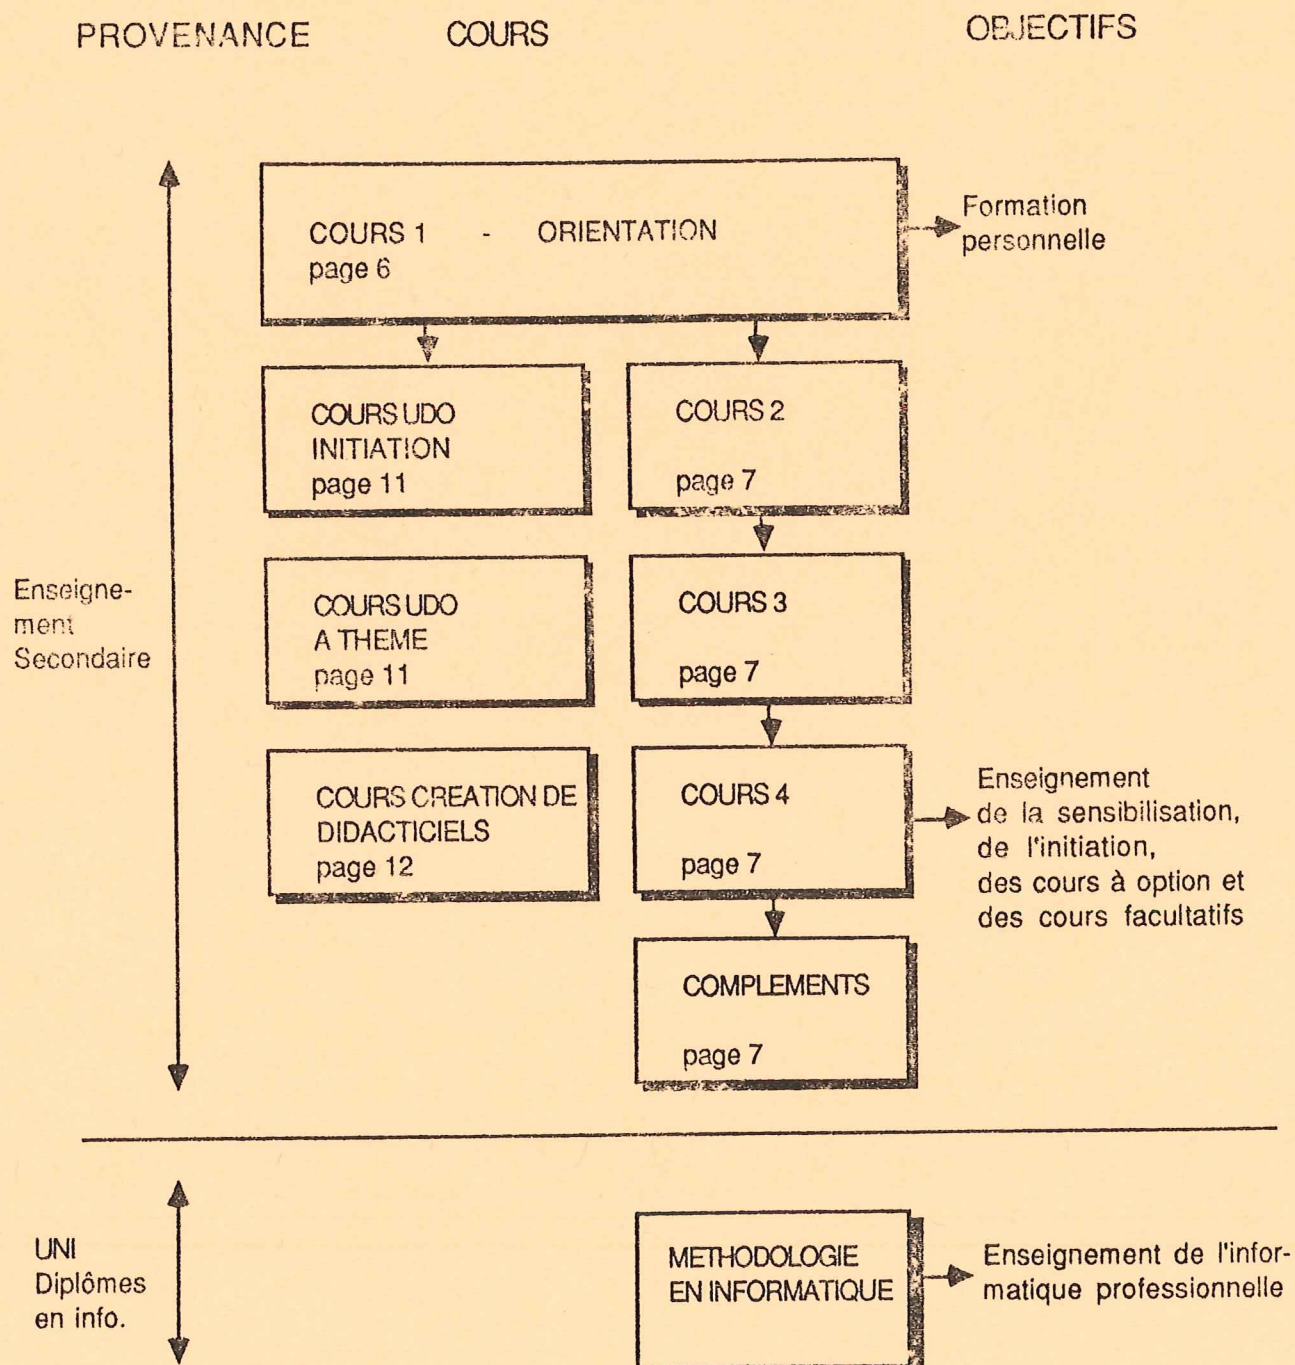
PROVENANCE COURS OBJECTIFS

COURS 1 - ORIENTATION
page 6

Formation personnelle

COURS UDO INITIATION
page 11

COURS 2

page 7

Enseignement Secondaire

COURS UDO A THEME
page 11

COURS 3

page 7

COURS CREATION DE DIDACTICIELS
page 12

COURS 4

page 7

Enseignement de la sensibilisation, de l'initiation, des cours à option et des cours facultatifs

COMPLEMENTS

page 7

UNI Diplômes en info.

METHODOLOGIE EN INFORMATIQUE

Enseignement de l'informatique professionnelle